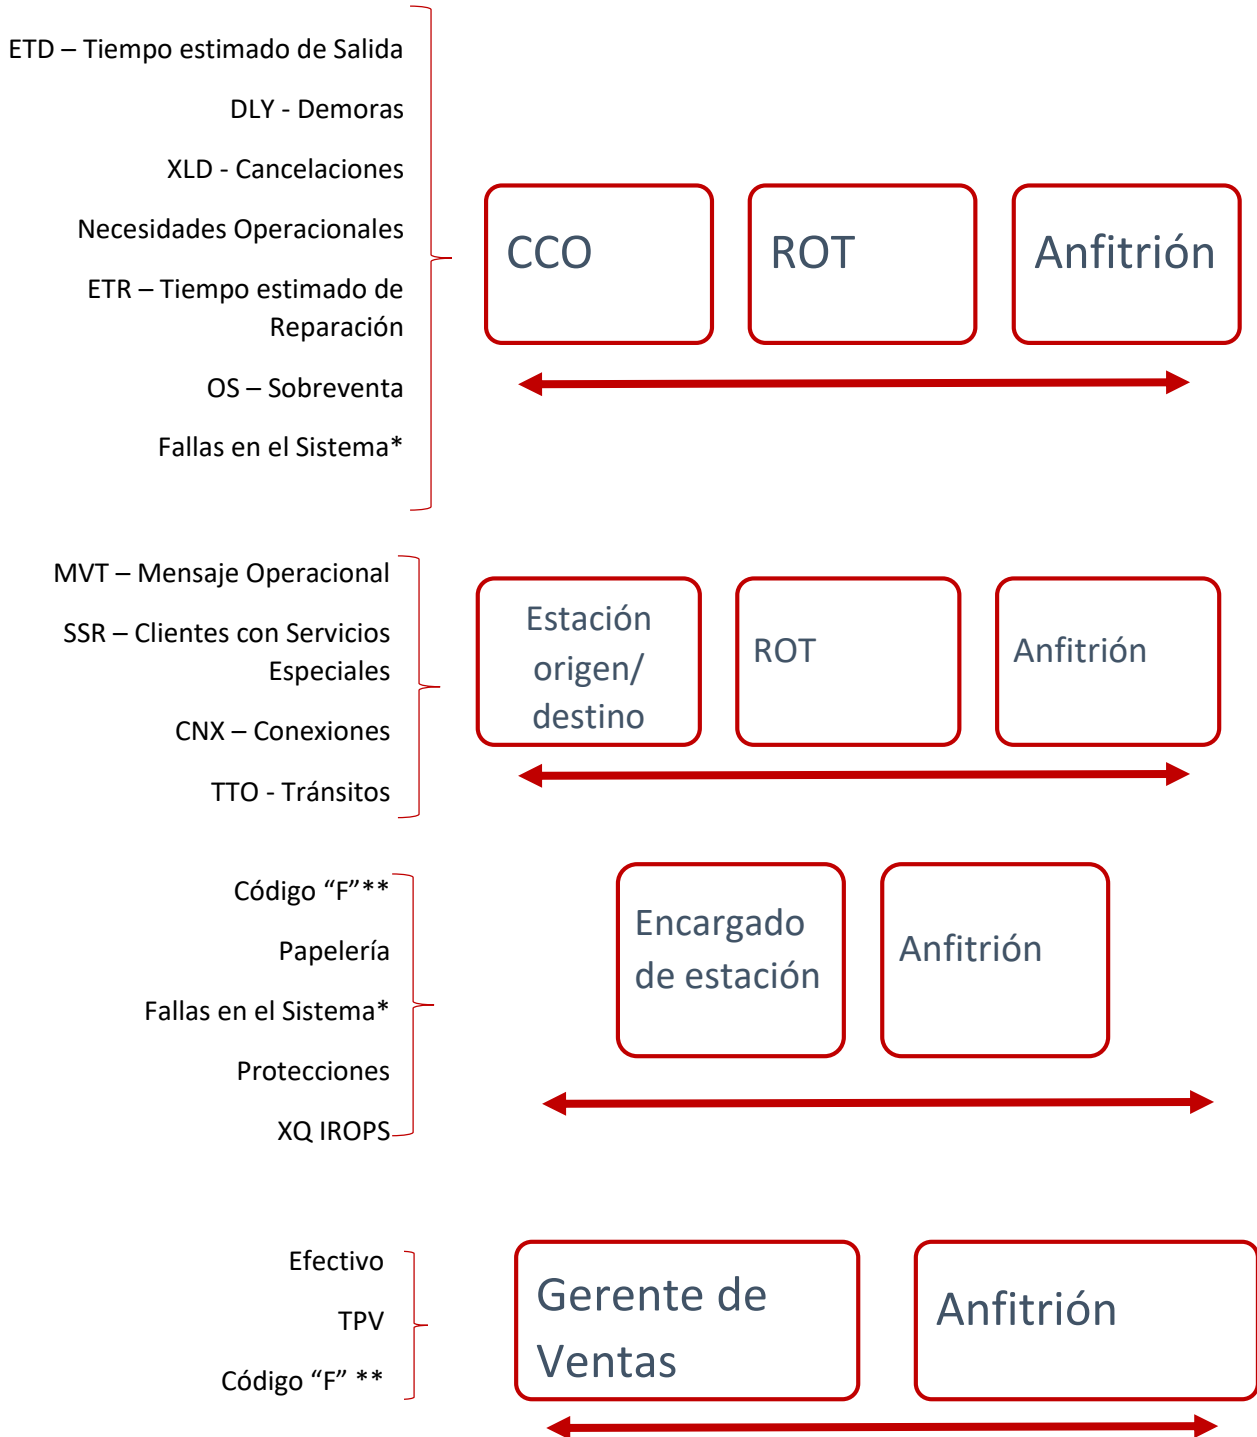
ETD – Tiempo estimado de Salida

DLY - Demoras

XLD - Cancelaciones

Necesidades Operacionales

ETR – Tiempo estimado de Reparación

OS – Sobreventa

Fallas en el Sistema*

CCO

ROT

Anfitrión

MVT – Mensaje Operacional

SSR – Clientes con Servicios Especiales

CNX – Conexiones

TTO - Tránsitos

Estación origen/ destino

ROT

Anfitrión

Código “F”**

Papelería

Fallas en el Sistema*

Protecciones

XQ IROPS

Encargado de estación

Anfitrión

Efectivo

TPV

Código “F” **

Gerente de Ventas

Anfitrión